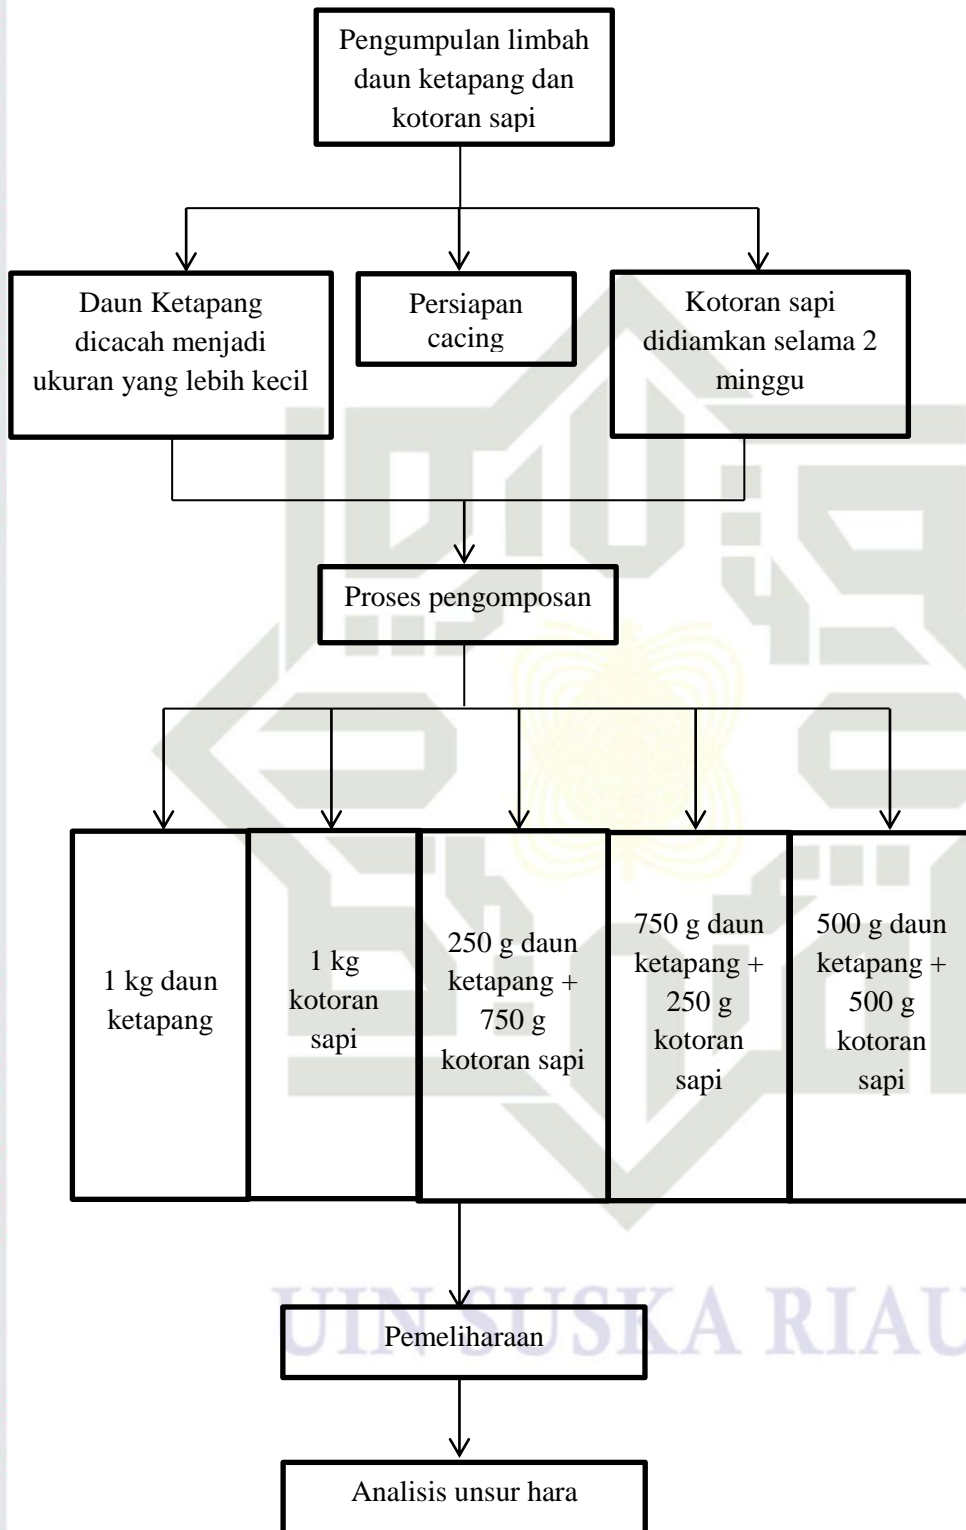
Pengumpulan limbah daun ketapang dan kotoran sapi

Daun Ketapang dicacah menjadi ukuran yang lebih kecil

Persiapan cacing

Kotoran sapi didiamkan selama 2 minggu

Proses pengomposan

1 kg daun ketapang

1 kg kotoran sapi

250 g daun ketapang + 750 g kotoran sapi

750 g daun ketapang + 250 g kotoran sapi

500 g daun ketapang + 500 g kotoran sapi

UIN SUSKA RIAU

Pemeliharaan

Analisis unsur hara